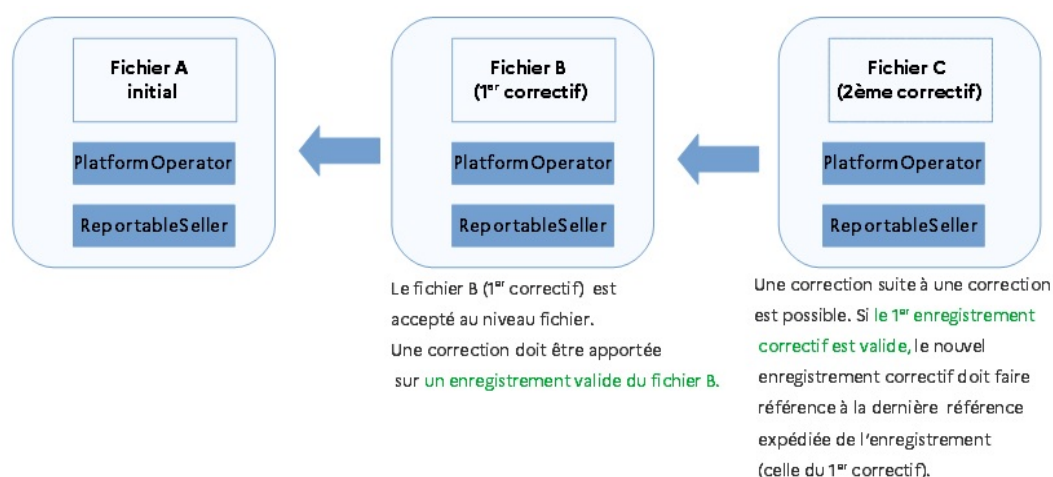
Fichier A initial

PlatformOperator

ReportableSeller

Fichier B (1$^{er}$ correctif)

PlatformOperator

ReportableSeller

Le fichier B (1$^{er}$ correctif) est accepté au niveau fichier. Une correction doit être apportée sur un enregistrement valide du fichier B.

Fichier C (2ème correctif)

PlatformOperator

ReportableSeller

Une correction suite à une correction est possible. Si le 1$^{er}$ enregistrement correctif est valide, le nouvel enregistrement correctif doit faire référence à la dernière référence expédiée de l'enregistrement (celle du 1$^{er}$ correctif).